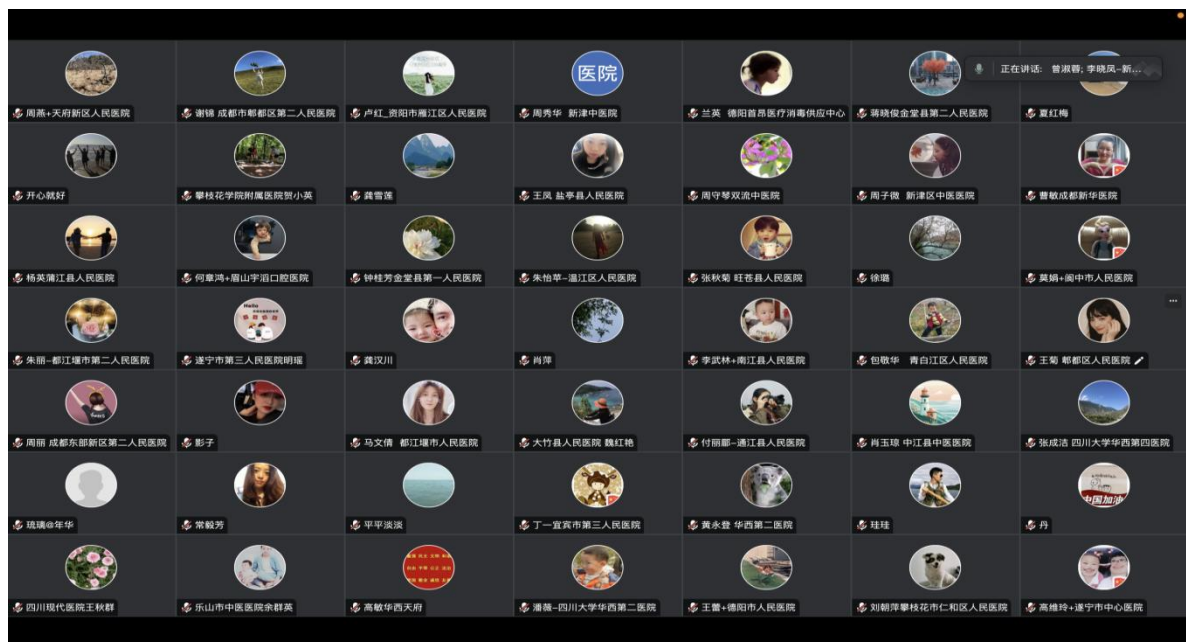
正在讲话：曾淑蓉; 李晓凤-新...

周燕+天府新区人民医院
谢锦 成都市郫都区第二人民医院
卢红_资阳市雁江区人民医院
医院
周秀华 新津中医院
兰英 德阳首昂医疗消毒供应中心
蒋晓俊金堂县第二人民医院
夏红梅

开心就好
攀枝花学院附属医院贺小英
龚雪莲
王凤 盐亭县人民医院
周守琴双流中医院
周子微 新津区中医医院
曹敏成都新华医院

杨英蒲江县人民医院
何章鸿+眉山宇滔口腔医院
钟桂芳金堂县第一人民医院
朱怡芊-温江区人民医院
张秋菊 旺苍县人民医院
徐璐
莫娟+阆中市人民医院

朱丽-都江堰市第二人民医院
遂宁市第三人民医院明瑶
龚汉川
肖萍
李武林+南江县人民医院
包敬华 青白江区人民医院
王菊 郫都区人民医院

周丽 成都东部新区第二人民医院
影子
马文倩 都江堰市人民医院
大竹县人民医院 魏红艳
付丽郦-通江县人民医院
肖玉琼 中江县中医医院
张成洁 四川大学华西第四医院

琉璃@年华
常毅芳
平平淡淡
丁一宜宾市第三人民医院
黄永登 华西第二医院
珪珪
中国加油
丹

四川现代医院王秋群
乐山市中医医院余群英
高敏华西天府
潘薇-四川大学华西第二医院
王蕾+德阳市人民医院
刘朝萍攀枝花市仁和区人民医院
高维玲+遂宁市中心医院